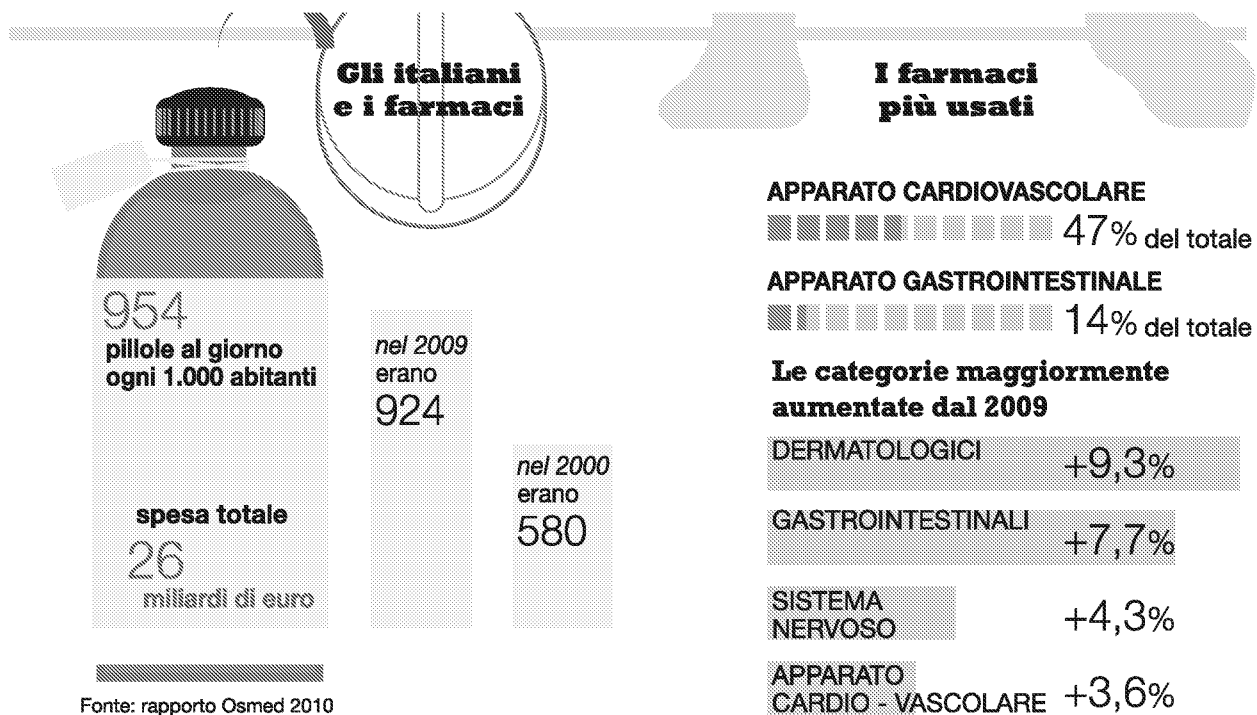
Gli italiani e i farmaci

954
pillole al giorno ogni 1.000 abitanti

nel 2009 erano
924

nel 2000 erano
580

spesa totale
26
miliardi di euro

Fonte: rapporto Osmed 2010

I farmaci più usati

APPARATO CARDIOVASCOLARE
47% del totale

APPARATO GASTROINTESTINALE
14% del totale

Le categorie maggiormente aumentate dal 2009

| | |
|---|---|
| DERMATOLOGICI | +9,3% |
| GASTROINTESTINALI | +7,7% |
| SISTEMA NERVOSO | +4,3% |
| APPARATO CARDIO - VASCOLARE | +3,6% |